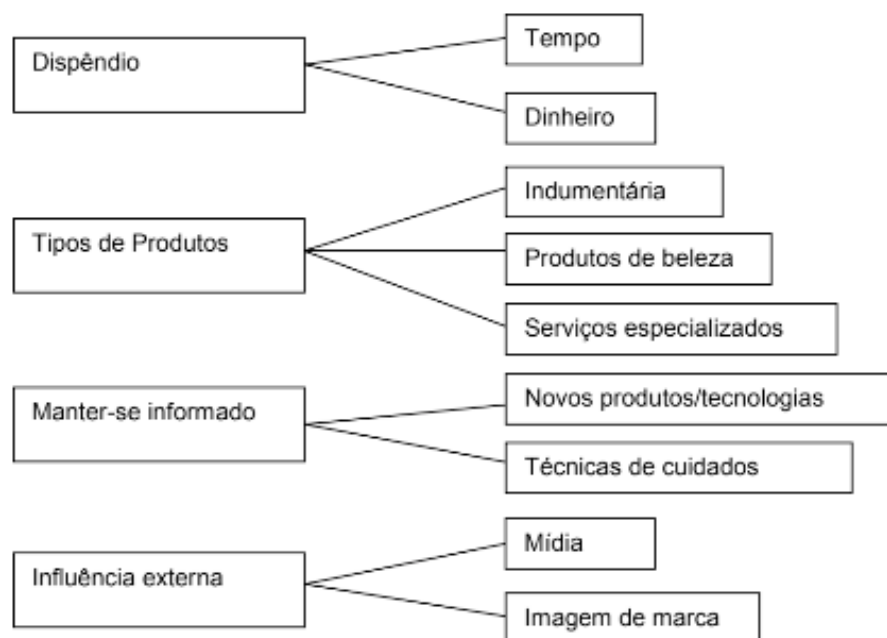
Dispêndio

Tempo

Dinheiro

Tipos de Produtos

Indumentária

Produtos de beleza

Serviços especializados

Manter-se informado

Novos produtos/tecnologias

Técnicas de cuidados

Influência externa

Mídia

Imagem de marca